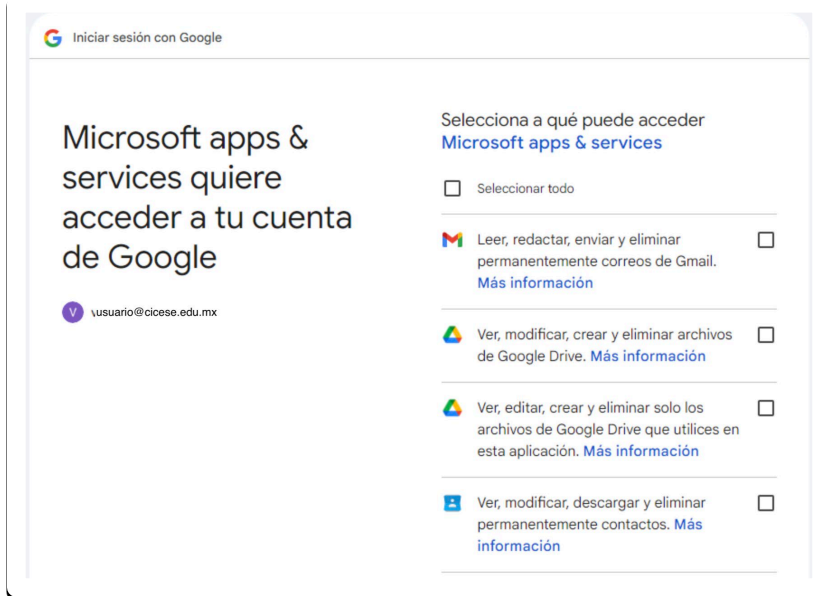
Iniciar sesión con Google

Microsoft apps & services quiere acceder a tu cuenta de Google

V \usuario@cicese.edu.mx

Selecciona a qué puede acceder Microsoft apps & services

Seleccionar todo

Leer, redactar, enviar y eliminar permanentemente correos de Gmail. Más información

Ver, modificar, crear y eliminar archivos de Google Drive. Más información

Ver, editar, crear y eliminar solo los archivos de Google Drive que utilices en esta aplicación. Más información

Ver, modificar, descargar y eliminar permanentemente contactos. Más información